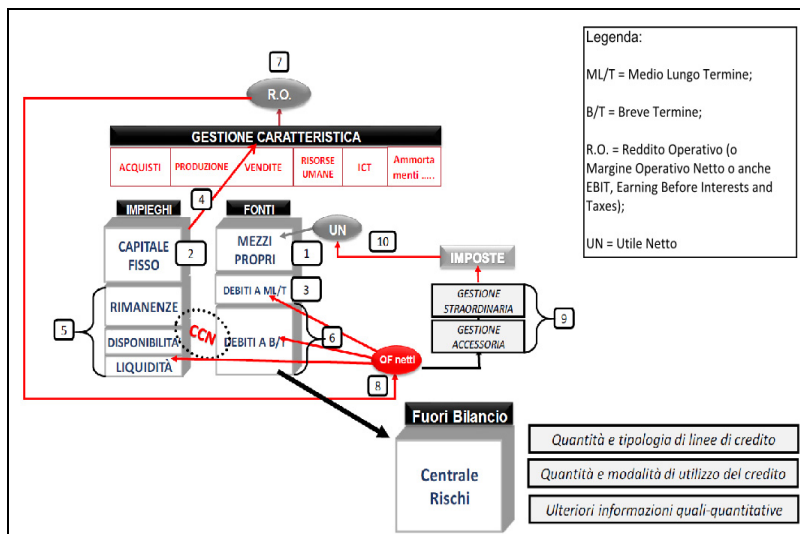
7
R.O.
GESTIONE CARATTERISTICA

| ACQUISTI | PRODUZIONE | VENDITE | RISORSE UMANE | ICT | Ammortamenti ..... |
|---|---|---|---|---|---|

4
IMPIEGHI
FONTI
UN
10
CAPITALE FISSO
2
MEZZI PROPRI
1
IMPOSTE
DEBITI A ML/T
3
GESTIONE STRAORDINARIA
GESTIONE ACCESSORIA
9
5
RIMANENZE
CCN
DISPONIBILITÀ
DEBITI A B/T
6
LIQUIDITÀ
OF netti
8
Fuori Bilancio
Centrale Rischi
Quantità e tipologia di linee di credito
Quantità e modalità di utilizzo del credito
Ulteriori informazioni quali-quantitative

Legenda:

ML/T = Medio Lungo Termine;

B/T = Breve Termine;

R.O. = Reddito Operativo (o Margine Operativo Netto o anche EBIT, Earning Before Interests and Taxes);

UN = Utile Netto